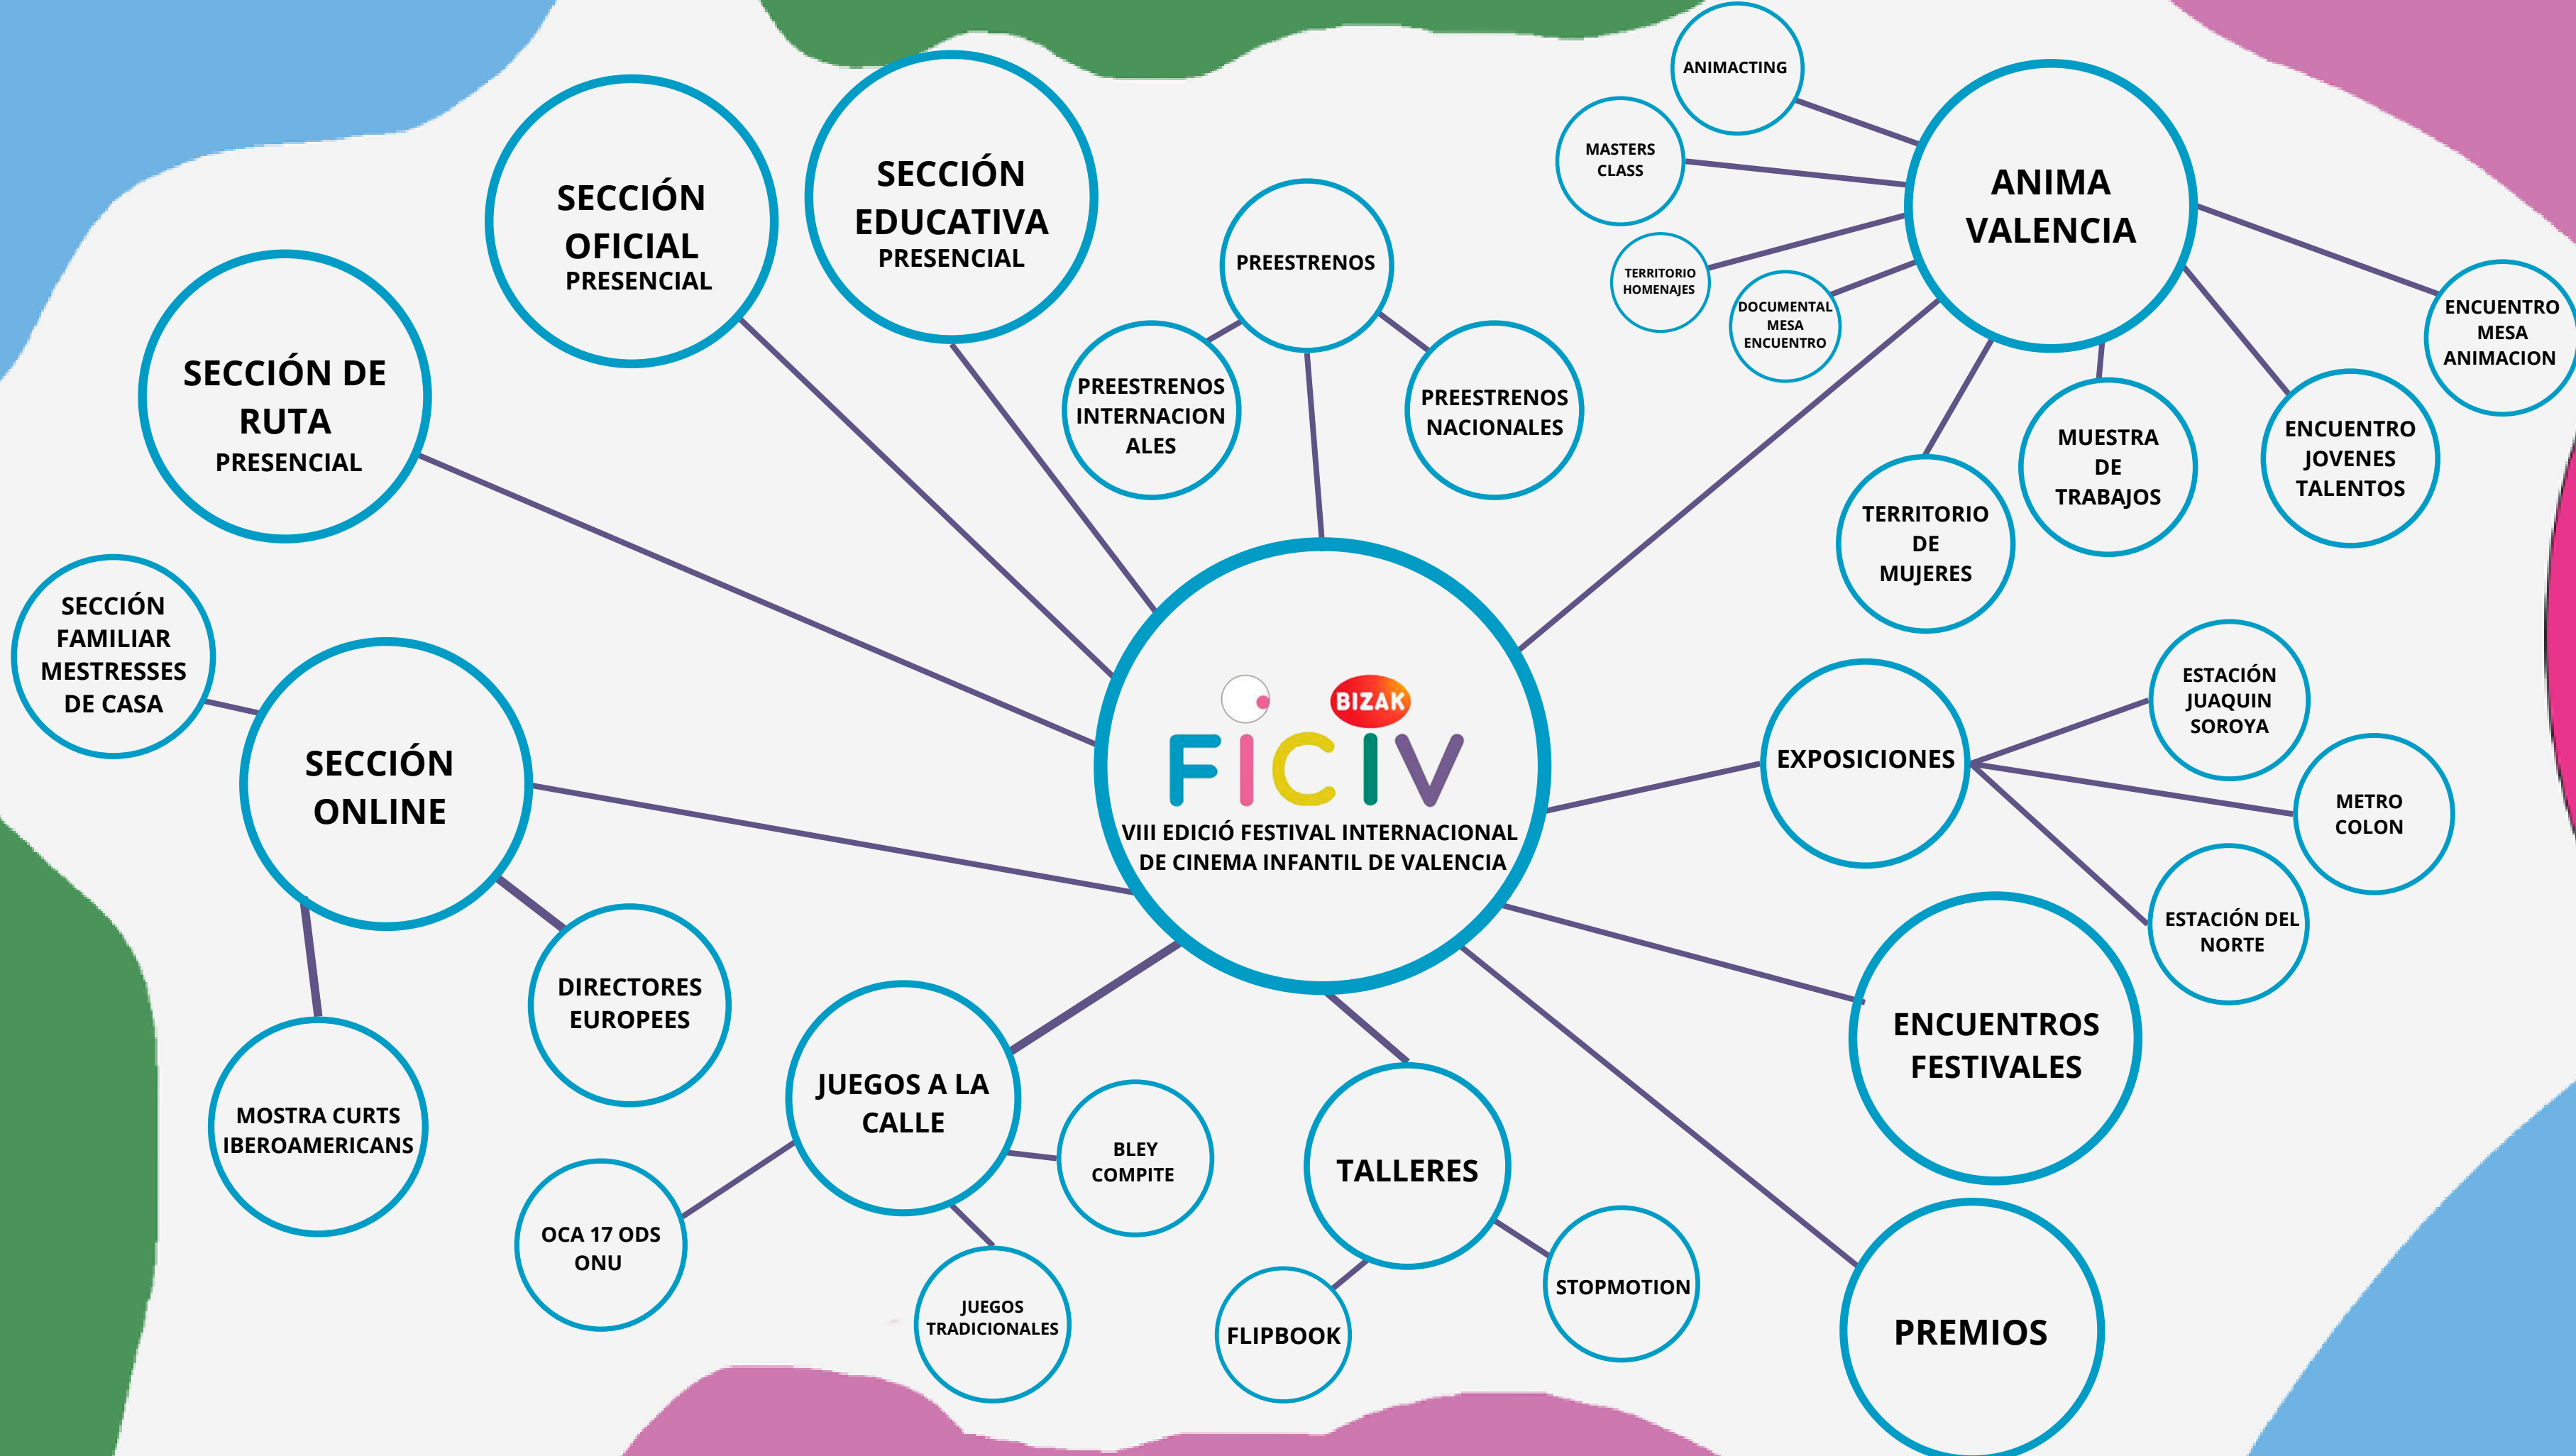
SECCIÓN OFICIAL PRESENCIAL

SECCIÓN EDUCATIVA PRESENCIAL

PREESTRENOS

PREESTRENOS INTERNACIONALES

PREESTRENOS NACIONALES

ANIMACTING

MASTERS CLASS

TERRITORIO HOMENAJES

DOCUMENTAL MESA ENCUENTRO

ANIMA VALENCIA

ENCUENTRO MESA ANIMACION

ENCUENTRO JOVENES TALENTOS

MUESTRA DE TRABAJOS

TERRITORIO DE MUJERES

SECCIÓN DE RUTA PRESENCIAL

SECCIÓN FAMILIAR MESTRESSES DE CASA

SECCIÓN ONLINE

BIZAK

FICIV

VIII EDICIÓ FESTIVAL INTERNACIONAL DE CINEMA INFANTIL DE VALENCIA

EXPOSICIONES

ESTACIÓN JUAQUIN SOROYA

METRO COLON

ESTACIÓN DEL NORTE

ENCUENTROS FESTIVALES

DIRECTORES EUROPEES

MOSTRA CURTS IBEROAMERICANS

JUEGOS A LA CALLE

BLEY COMPITE

OCA 17 ODS ONU

JUEGOS TRADICIONALES

TALLERES

STOPMOTION

FLIPBOOK

PREMIOS